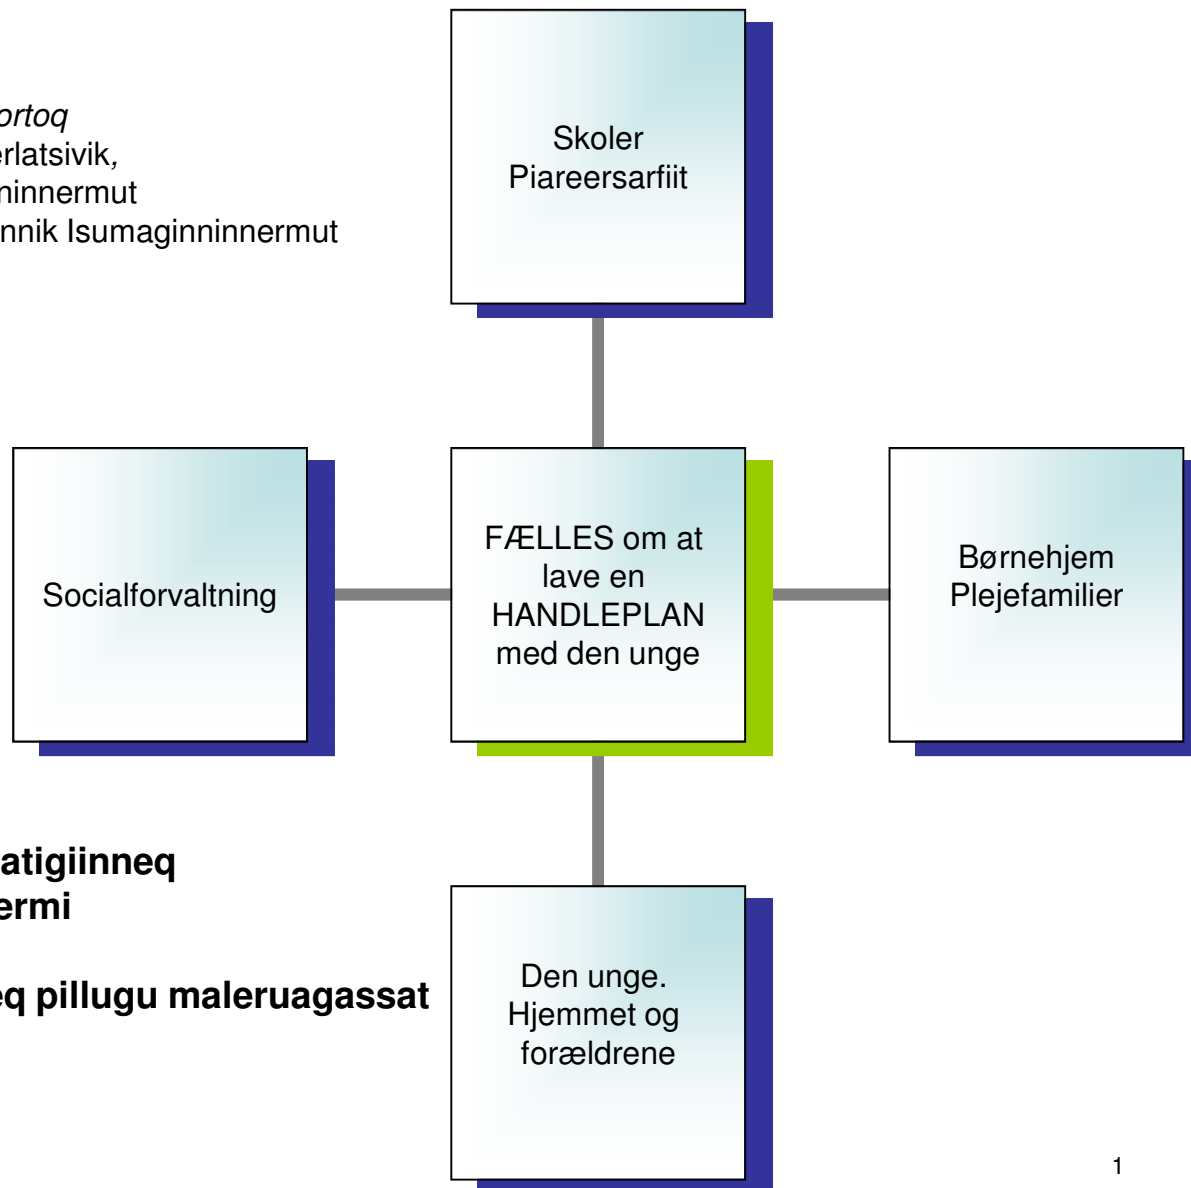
ortoq
erlatsivik,
ninnermut
nnik Isumaginninnermut

Skoler
Piareersarfiit

Socialforvaltning

FÆLLES om at lave en HANDLEPLAN med den unge

Børnehjem
Plejefamilier

atigiinneq
ermi

eq pillugu maleruagassat

Den unge.
Hjemmet og
forældrene

1